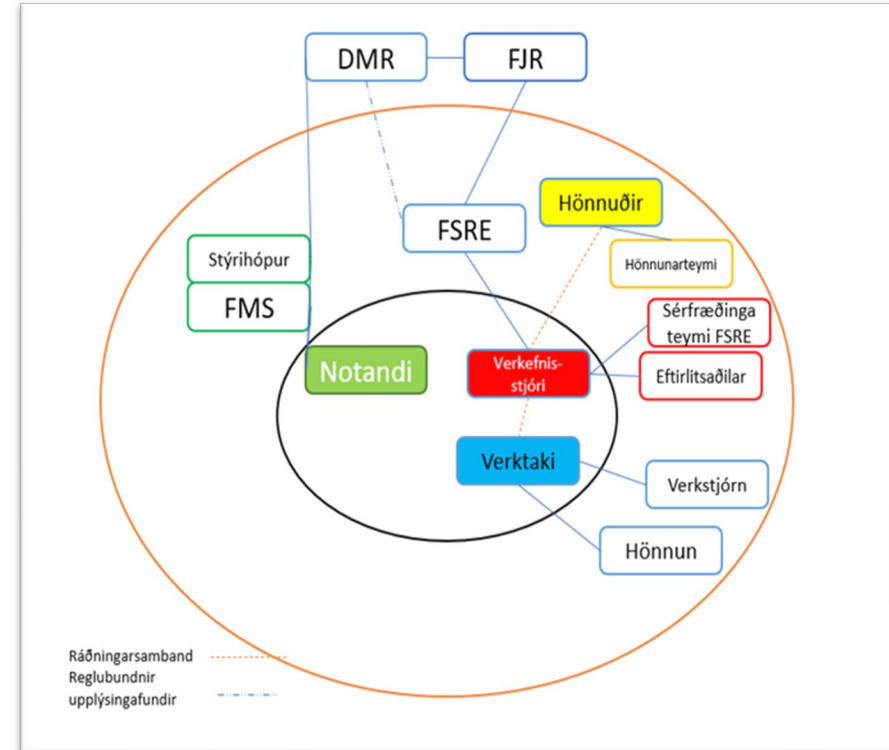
DMR

FJR

FSRE

Hönnuðir

Hönnunarteymi

Stýrihópur

FMS

Sérfræðinga teymi FSRE

Notandi

Verkefnisstjóri

Eftirlitsaðilar

Verktaki

Verkstjórn

Hönnun

Ráðningarsamband

Reglubundnir upplýsingafundir